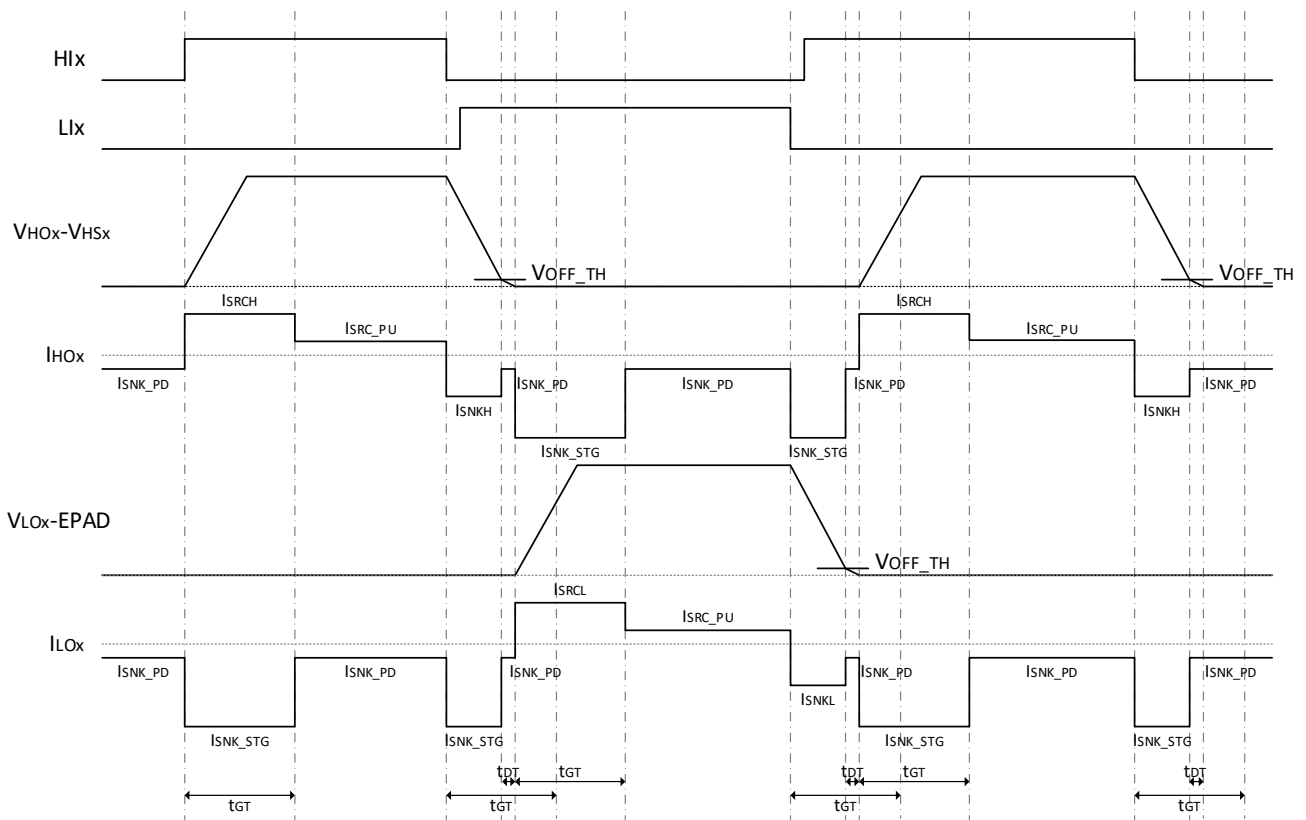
HIx

LIx

$V_{HOx}$-$V_{HSx}$

$V_{OFF\_TH}$

$V_{OFF\_TH}$

$I_{SRCH}$

$I_{SRC\_PU}$

$I_{SRCH}$

$I_{SRC\_PU}$

$I_{HOx}$

$I_{SNK\_PD}$

$I_{SNK\_PD}$

$I_{SNK\_PD}$

$I_{SNK\_PD}$

$I_{SNK\_PD}$

$I_{SNKH}$

$I_{SNKH}$

$I_{SNK\_STG}$

$I_{SNK\_STG}$

$V_{LOx}$-EPAD

$V_{OFF\_TH}$

$I_{SRCL}$

$I_{SRC\_PU}$

$I_{LOx}$

$I_{SNK\_PD}$

$I_{SNK\_PD}$

$I_{SNK\_PD}$

$I_{SNK\_PD}$

$I_{SNK\_PD}$

$I_{SNK\_PD}$

$I_{SNKL}$

$I_{SNK\_STG}$

$I_{SNK\_STG}$

$I_{SNK\_STG}$

$I_{SNK\_STG}$

$t_{DT}$

$t_{GT}$

$t_{DT}$

$t_{GT}$

$t_{DT}$

$t_{GT}$

$t_{GT}$

$t_{GT}$

$t_{GT}$